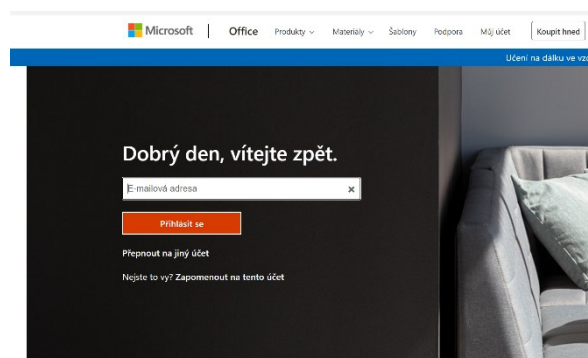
Microsoft | Office Produkty Materiály Šablony Podpora Můj účet Koupit hned

Učení na dálku ve vz

Dobrý den, vítejte zpět.

E-mailová adresa ×

Přihlásit se

Přepnout na jiný účet

Nejste to vy? Zapomenout na tento účet